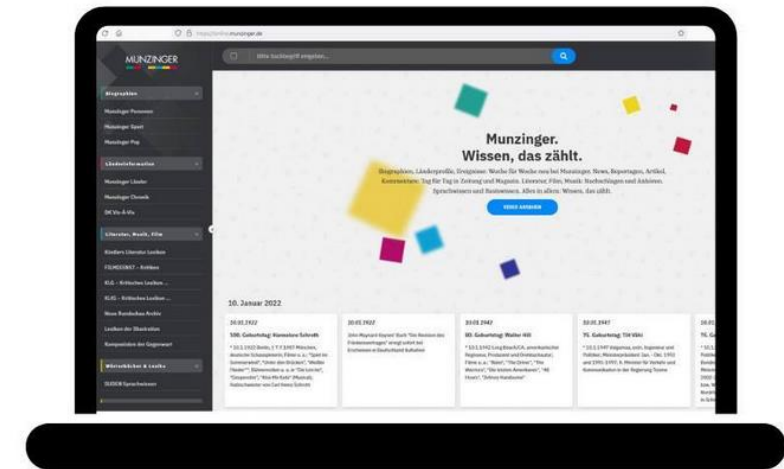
https://online.munzinger.de

MUNZINGER

Bitte Suchbegriff eingeben...

Biographien
Munzinger Personen
Munzinger Sport
Munzinger Pop

Länderinformationen
Munzinger Länder
Munzinger Chronik
DK Vis-À-Vis

Literatur, Musik, Film
Kindlers Literatur Lexikon
FILMDIENST - Archive
KLG - Kritisches Lexikon ...
KLfG - Kritisches Lexikon ...
Neue Rundschau Archiv
Lexikon der Illustration
Komponisten der Gegenwart

Wörterbücher & Lexika
DUDEN Sprachwissen

Munzinger.
Wissen, das zählt.

Biographien, Länderprofile, Ereignisse. Woche für Woche neu bei Munzinger. News, Reportagen, Artikel, Kommentare. Tag für Tag in Zeitung und Magazin. Literatur, Film, Musik: Nachschlagen und Anhören. Sprachwissen und Basiswissen. Alles in allem: Wissen, das zählt.

VIDEO ANSEHEN

10. Januar 2022

10.01.1922
100. Geburtstag: Hannelore Schroth
* 10.1.1922 Berlin, † 7.7.1987 München, deutsche Schauspielerin; Filme u. a.: "Spiel im Sommerwind", "Unter den Brücken", "Weißer Flieder"; Bühnenrollen u. a. in "Die Letzte", "Gespenster", "Kiss Me Kate" (Musical); Nebenbeiter von Carl Heinz Schroth

20.01.2022
John Maynard Keynes' Buch "Die Revision des Friedensvertrages" erregt sofort bei Erscheinen in Deutschland Aufsehen

10.01.1942
80. Geburtstag: Walter Hill
* 10.1.1942 Long Beach/CA, amerikanischer Regisseur, Produzent und Drehbuchautor; Filme u. a.: "Blast", "The Driver", "The Warriors", "Die letzten Amerikaner", "48 Hours", "Johnny Handsome"

10.01.1947
75. Geburtstag: Till Vöhl
* 10.1.1947 Vaganina, ostr. Ingenieur und Politiker, Ministerpräsident Jan. - Okt. 1992 und 1995-1999, 5. Minister für Verkehr und Kommunikation in der Regierung Tocev

10.0
75. G
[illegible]